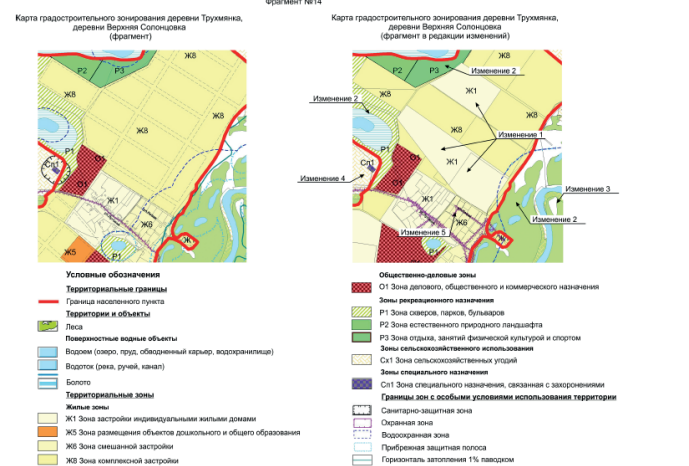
Фрагмент №14

Карта градостроительного зонирования деревни Трухмянка, деревни Верхняя Солоновка (фрагмент)

Р2 Р3
Ж8
Ж8
Р1
Сп1
О1
Ж1
Ж6
Ж5
Ж1

Карта градостроительного зонирования деревни Трухмянка, деревни Верхняя Солоновка (фрагмент в редакции изменений)

Ж8
Р2 Р3
Изменение 2
Изменение 2
Ж8
Ж1
Ж1
Изменение 1
Ж1
Сп1
Изменение 4
О1
Изменение 3
Изменение 2
Ж1
Ж6
Изменение 5
Ж1

Условные обозначения
Территориальные границы
Граница населенного пункта
Территории и объекты
Леса
Поверхностные водные объекты
Водоем (озеро, пруд, обводненный карьер, водохранилище)
Водоток (река, ручей, канал)
Болото
Территориальные зоны
Жилые зоны
Ж1 Зона застройки индивидуальными жилыми домами
Ж5 Зона размещения объектов дошкольного и общего образования
Ж8 Зона смешанной застройки
Ж8 Зона комплексной застройки

Общественно-деловые зоны
О1 Зона делового, общественного и коммерческого назначения
Зоны рекреационного назначения
Р1 Зона скверов, парков, бульваров
Р2 Зона естественного природного ландшафта
Р3 Зона отдыха, занятий физической культурой и спортом
Зоны сельскохозяйственного использования
Сх1 Зона сельскохозяйственных угодий
Зоны специального назначения
Сп1 Зона специального назначения, связанная с захоронениями
Границы зон с особыми условиями использования территории
Санитарно-защитная зона
Охранная зона
Водоохранная зона
Прибрежная защитная полоса
Горизонталь затопления 1% паводком